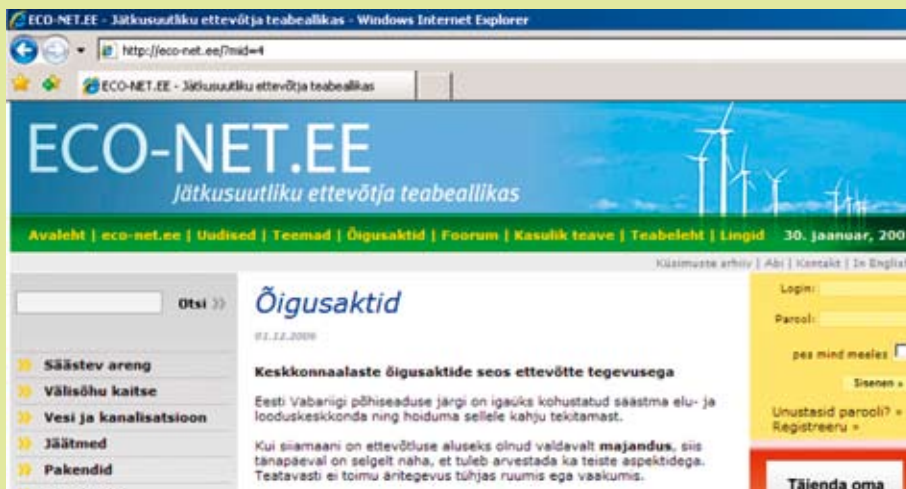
ECO-NET.EE - Jätkusuutliku ettevõtja teabeallikas - Windows Internet Explorer

http://eco-net.ee/?mid=4

ECO-NET.EE - Jätkusuutliku ettevõtja teabeallikas

ECO-NET.EE

Jätkusuutliku ettevõtja teabeallikas

Avaleht | eco-net.ee | Uudised | Teemad | Õigusaktid | Foorum | Kasulik teave | Teabeleht | Lingid 30. jaanuar, 200

Küsimuste arhiiv | Abi | Kontakt | In English

Otsi »

Säästev areng

Välisõhu kaitse

Vesi ja kanalisatsioon

Jäätmed

Pakendid

Õigusaktid

01.12.2006

Keskkonnaalaste õigusaktide seos ettevõtte tegevusega

Eesti Vabariigi põhiseaduse järgi on igaüks kohustatud säästma elu- ja looduskeskkonda ning hoiduma sellele kahju tekitamast.

Kui siiamaani on ettevõtluse aluseks olnud valdavalt majandus, siis tänapäeval on selgelt näha, et tuleb arvestada ka teiste aspektidega. Teatavasti ei toimu äritegevus tühjas ruumis ega vaakumis.

Login:

Parool:

pea mind meeles

Sisenen »

Unustasid parooli? »

Registreeru »

Täienda oma